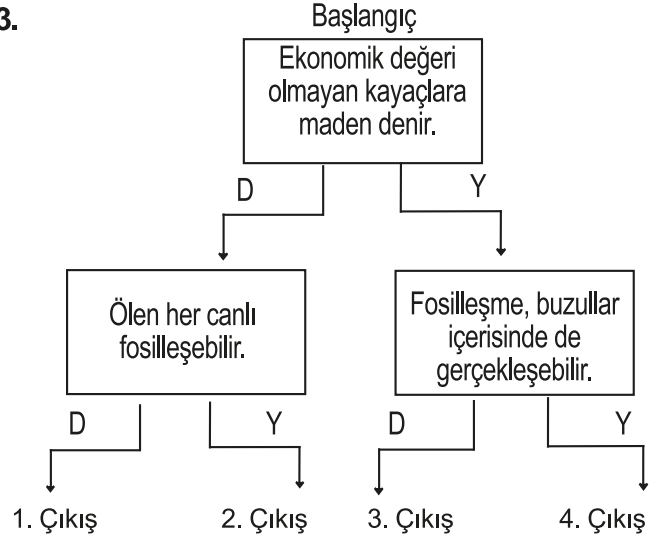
3.

Başlangıç

Ekonomik değeri olmayan kayaçlara maden denir.

D

Y

Ölen her canlı fosilleşebilir.

Fosilleşme, buzullar içerisinde de gerçekleşebilir.

D

Y

D

Y

1. Çıkış

2. Çıkış

3. Çıkış

4. Çıkış